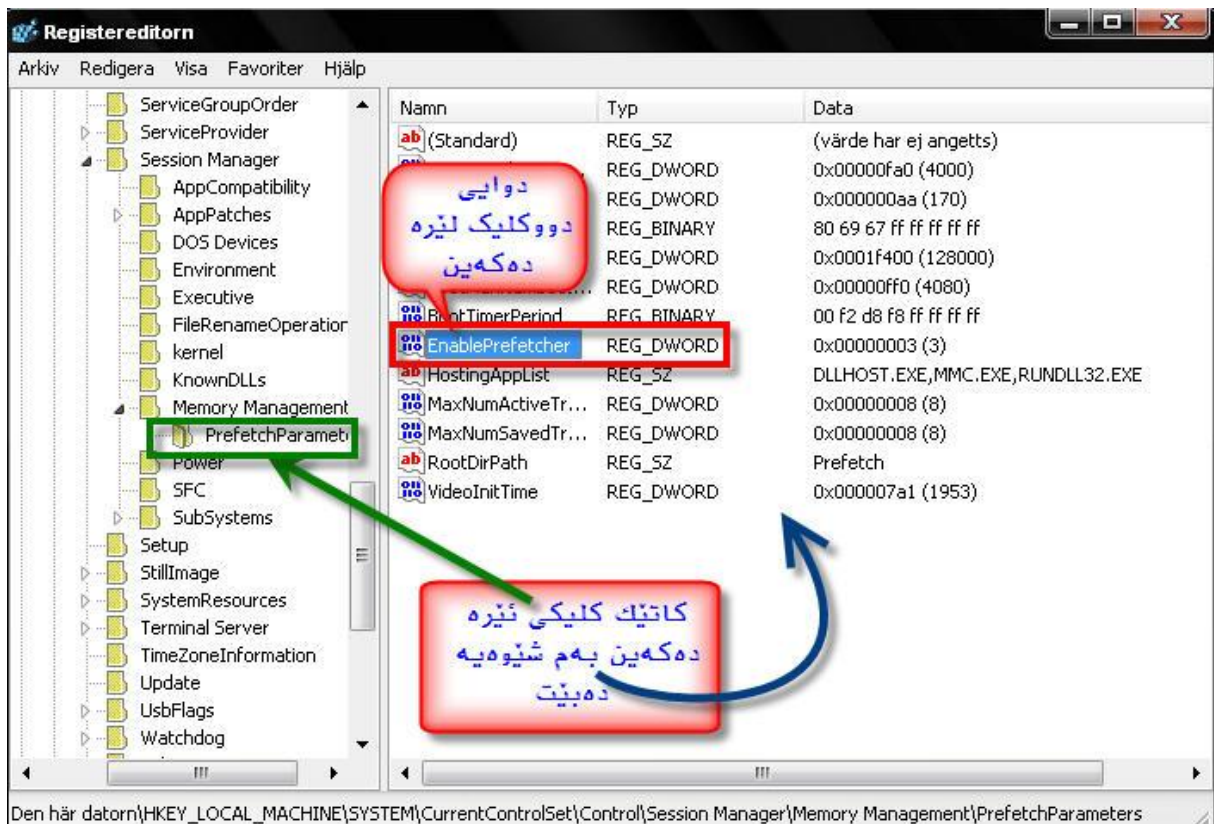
Registereditorn

Arkiv Redigera Visa Favoriter Hjälp

ServiceGroupOrder
ServiceProvider
Session Manager
AppCompatibility
AppPatches
DOS Devices
Environment
Executive
FileRenameOperation
kernel
KnownDLLs
Memory Management
PrefetchParamet
Power
SFC
SubSystems
Setup
StillImage
SystemResources
Terminal Server
TimeZoneInformation
Update
UsbFlags
Watchdog

| Namn | Typ | Data |
|---|---|---|
| (Standard) | REG_SZ | (värde har ej angetts) |
| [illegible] | REG_DWORD | 0x00000fa0 (4000) |
| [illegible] | REG_DWORD | 0x000000aa (170) |
| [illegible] | REG_BINARY | 80 69 67 ff ff ff ff ff |
| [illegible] | REG_DWORD | 0x0001f400 (128000) |
| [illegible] | REG_DWORD | 0x00000ff0 (4080) |
| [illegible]TimerPeriod | REG_BINARY | 00 f2 d8 f8 ff ff ff ff |
| EnablePrefetcher | REG_DWORD | 0x00000003 (3) |
| HostingAppList | REG_SZ | DLLHOST.EXE,MMC.EXE,RUNDLL32.EXE |
| MaxNumActiveTr... | REG_DWORD | 0x00000008 (8) |
| MaxNumSavedTr... | REG_DWORD | 0x00000008 (8) |
| RootDirPath | REG_SZ | Prefetch |
| VideoInitTime | REG_DWORD | 0x000007a1 (1953) |

دوایی دووکلیک لێرە دەکەین

کاتێك کلیکی ئێرە دەکەین بەم شێوەیە دەبێت

Den här datorn\HKEY_LOCAL_MACHINE\SYSTEM\CurrentControlSet\Control\Session Manager\Memory Management\PrefetchParameters